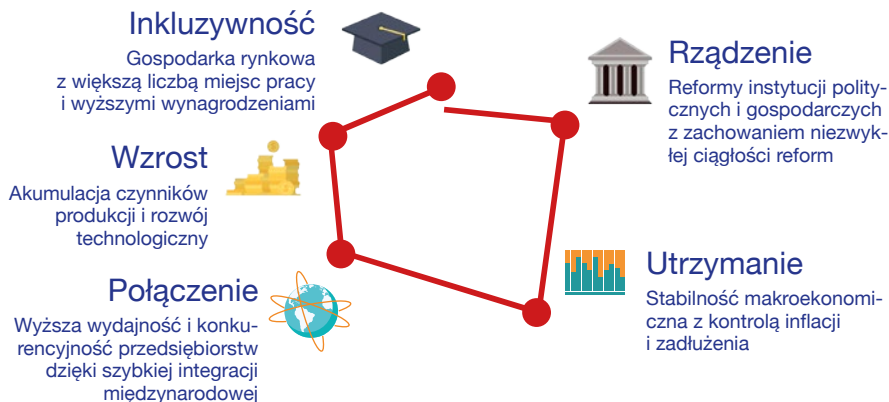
Inkluzywność

Gospodarka rynkowa z większą liczbą miejsc pracy i wyższymi wynagrodzeniami

Rządzenie

Reformy instytucji politycznych i gospodarczych z zachowaniem niezwykłej ciągłości reform

Wzrost

Akumulacja czynników produkcji i rozwój technologiczny

Utrzymanie

Stabilność makroekonomiczna z kontrolą inflacji i zadłużenia

Połączenie

Wyższa wydajność i konkurencyjność przedsiębiorstw dzięki szybkiej integracji międzynarodowej